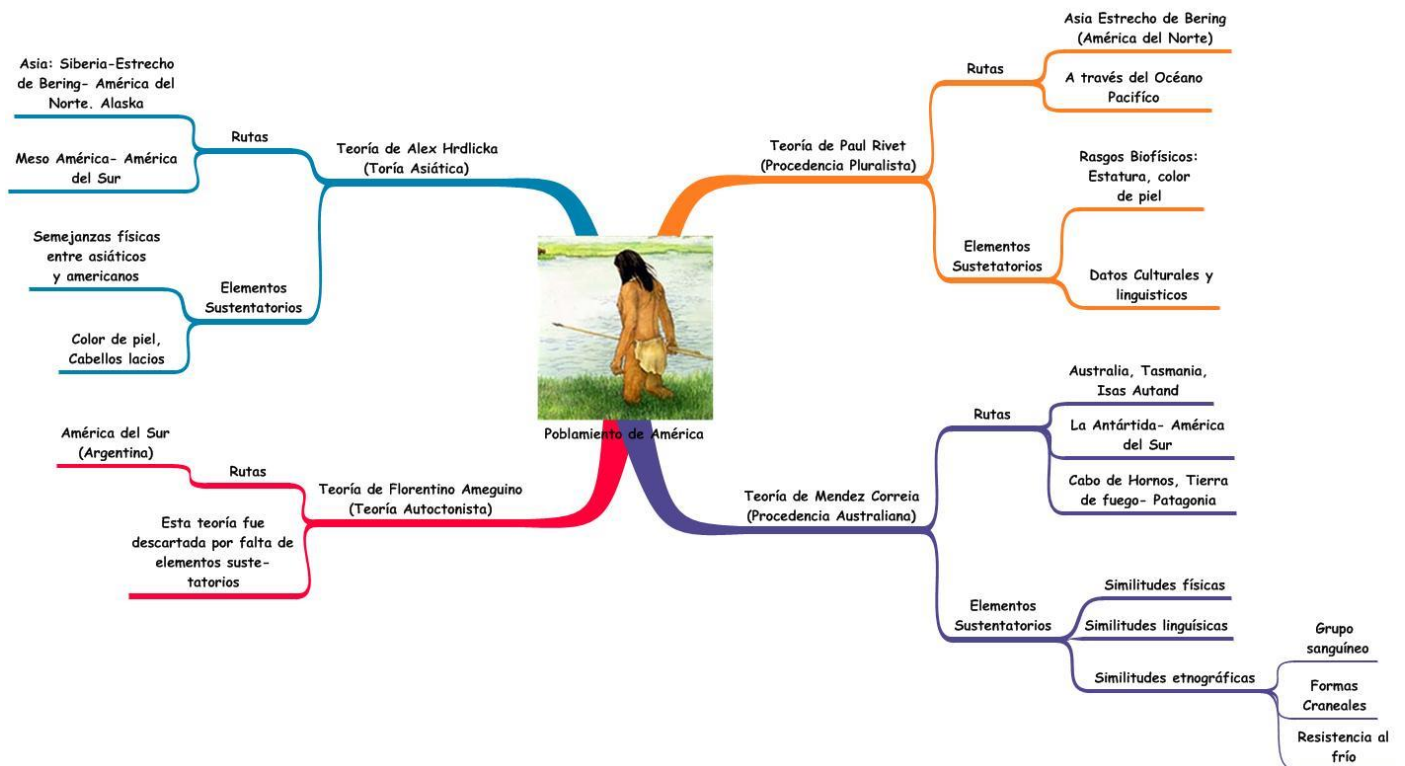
Poblamiento de América

Teoría de Alex Hrdlicka
(Toría Asiática)

Rutas

Asia: Siberia-Estrecho de Bering- América del Norte. Alaska

Meso América- América del Sur

Elementos Sustentatorios

Semejanzas físicas entre asiáticos y americanos

Color de piel, Cabellos lacios

Teoría de Paul Rivet
(Procedencia Pluralista)

Rutas

Asia Estrecho de Bering (América del Norte)

A través del Océano Pacifíco

Elementos Sustetatorios

Rasgos Biofísicos: Estatura, color de piel

Datos Culturales y linguisticos

Teoría de Florentino Ameguino
(Teoría Autoctonista)

Rutas

América del Sur (Argentina)

Esta teoría fue descartada por falta de elementos sustetatorios

Teoría de Mendez Correia
(Procedencia Australiana)

Rutas

Australia, Tasmania, Isas Autand

La Antártida- América del Sur

Cabo de Hornos, Tierra de fuego- Patagonia

Elementos Sustentatorios

Similitudes físicas

Similitudes linguísicas

Similitudes etnográficas

Grupo sanguíneo

Formas Craneales

Resistencia al frío